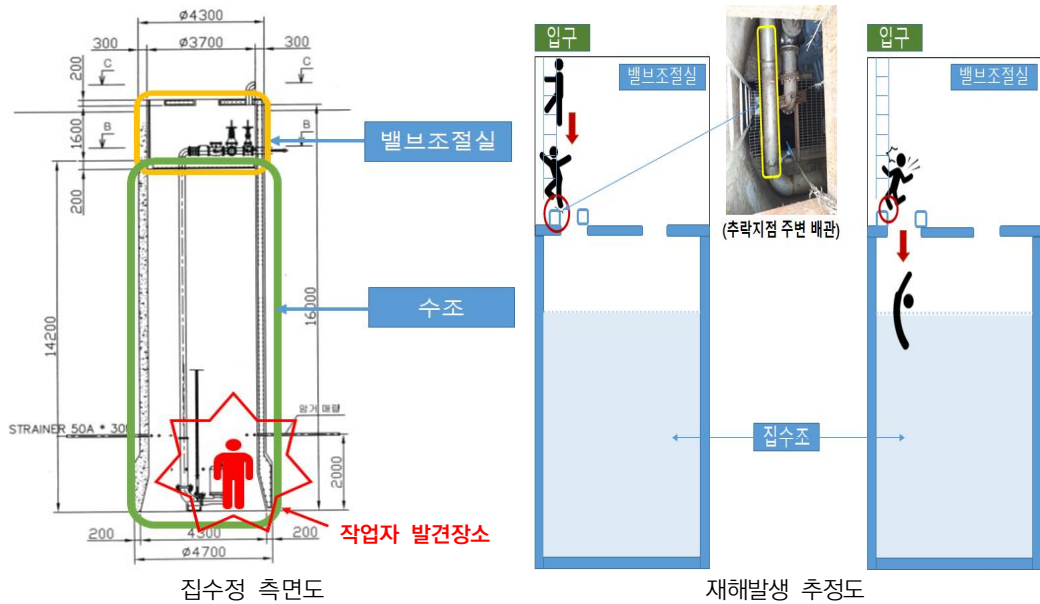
ø4300
300
ø3700
300
200
C
C
1600
B
B
200
14200
16000
STRAINER 50A * 300
암거 매몰
2000
200
4300
200
ø4700
밸브조절실
수조
작업자 발견장소
집수정 측면도

입구
밸브조절실
(추락지점 주변 배관)
입구
밸브조절실
집수조
재해발생 추정도